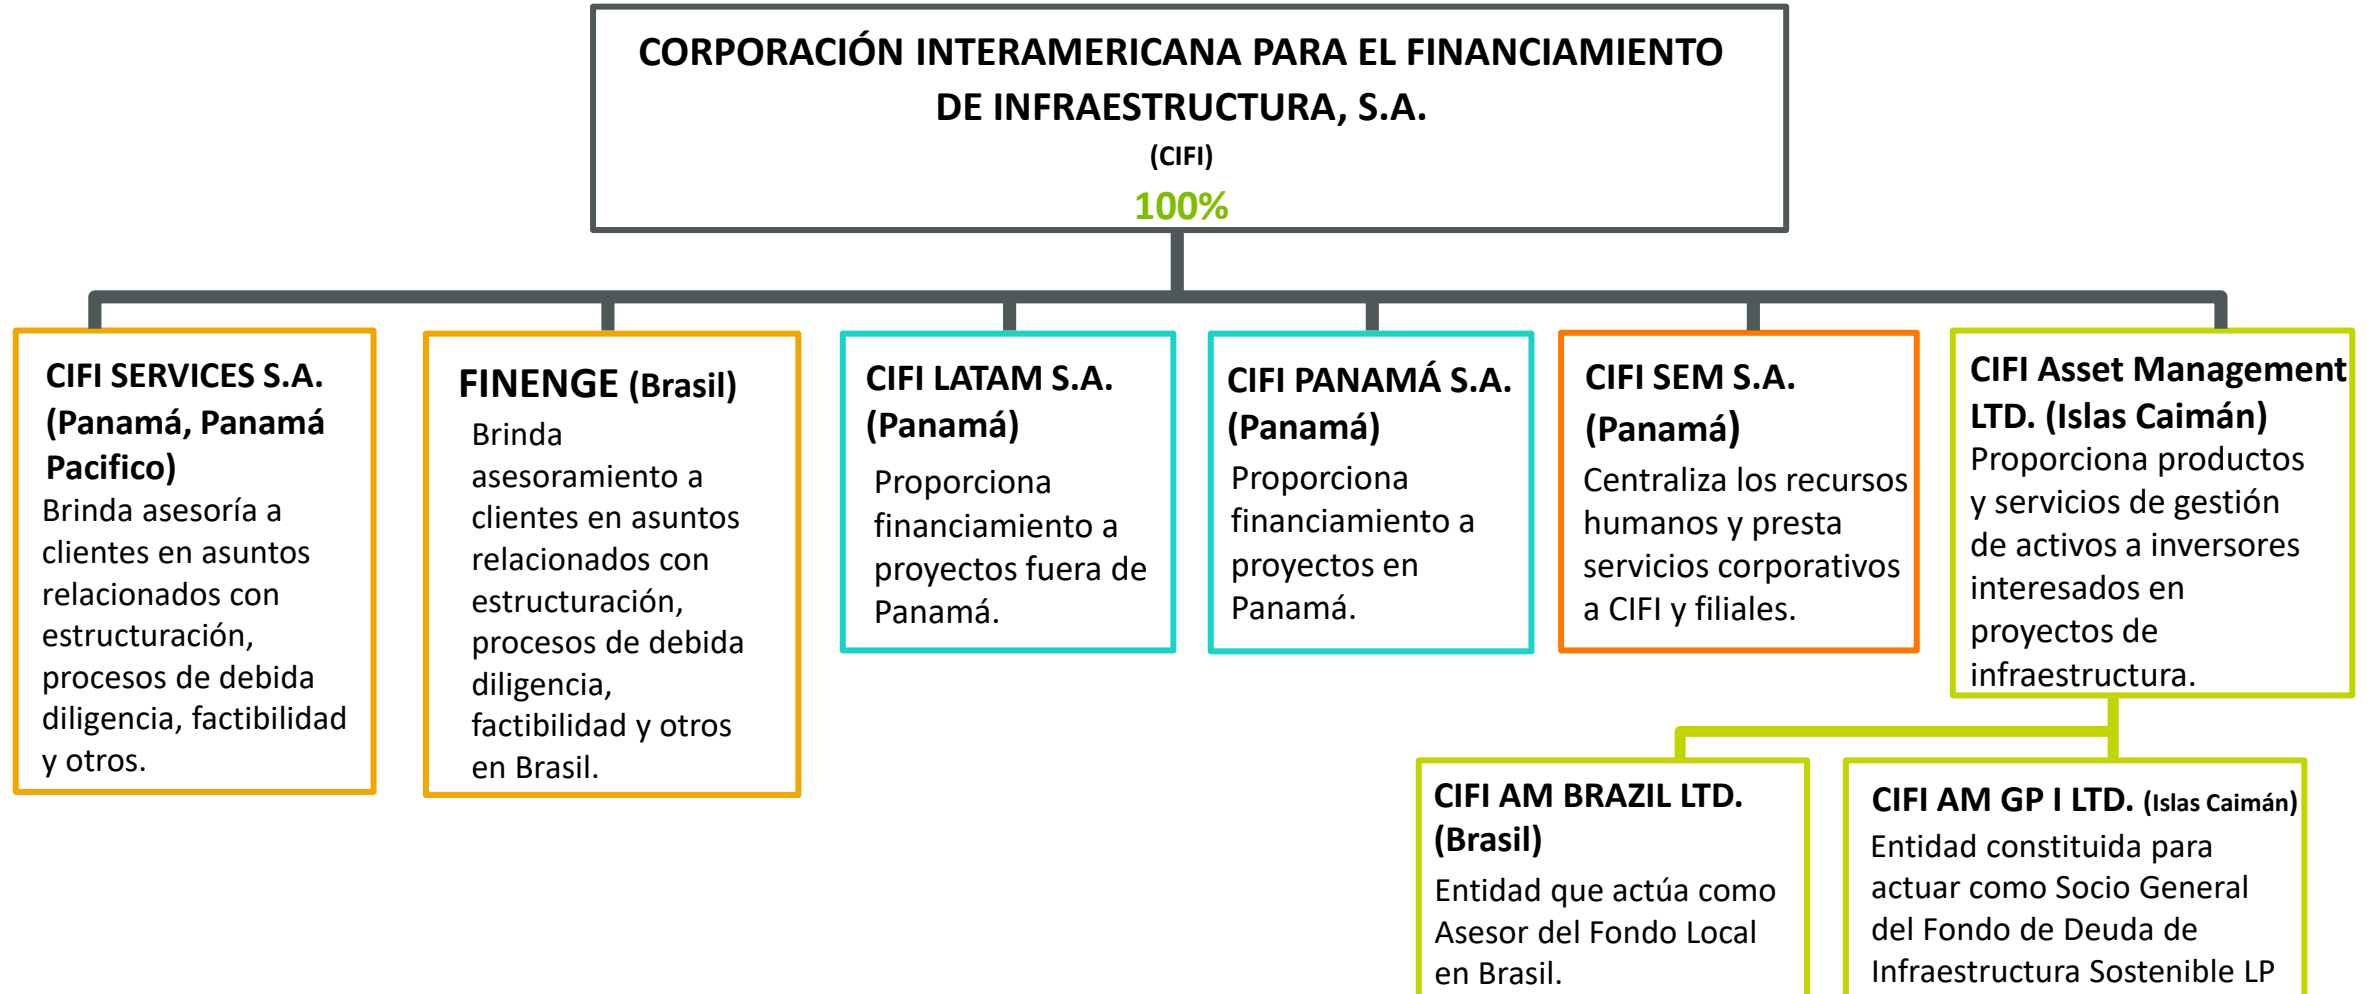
CORPORACIÓN INTERAMERICANA PARA EL FINANCIAMIENTO DE INFRAESTRUCTURA, S.A.
(CIFI)
100%

CIFI SERVICES S.A. (Panamá, Panamá Pacifico)
Brinda asesoría a clientes en asuntos relacionados con estructuración, procesos de debida diligencia, factibilidad y otros.

FINENGE (Brasil)
Brinda asesoramiento a clientes en asuntos relacionados con estructuración, procesos de debida diligencia, factibilidad y otros en Brasil.

CIFI LATAM S.A. (Panamá)
Proporciona financiamiento a proyectos fuera de Panamá.

CIFI PANAMÁ S.A. (Panamá)
Proporciona financiamiento a proyectos en Panamá.

CIFI SEM S.A. (Panamá)
Centraliza los recursos humanos y presta servicios corporativos a CIFI y filiales.

CIFI Asset Management LTD. (Islas Caimán)
Proporciona productos y servicios de gestión de activos a inversores interesados en proyectos de infraestructura.

CIFI AM BRAZIL LTD. (Brasil)
Entidad que actúa como Asesor del Fondo Local en Brasil.

CIFI AM GP I LTD. (Islas Caimán)
Entidad constituida para actuar como Socio General del Fondo de Deuda de Infraestructura Sostenible LP